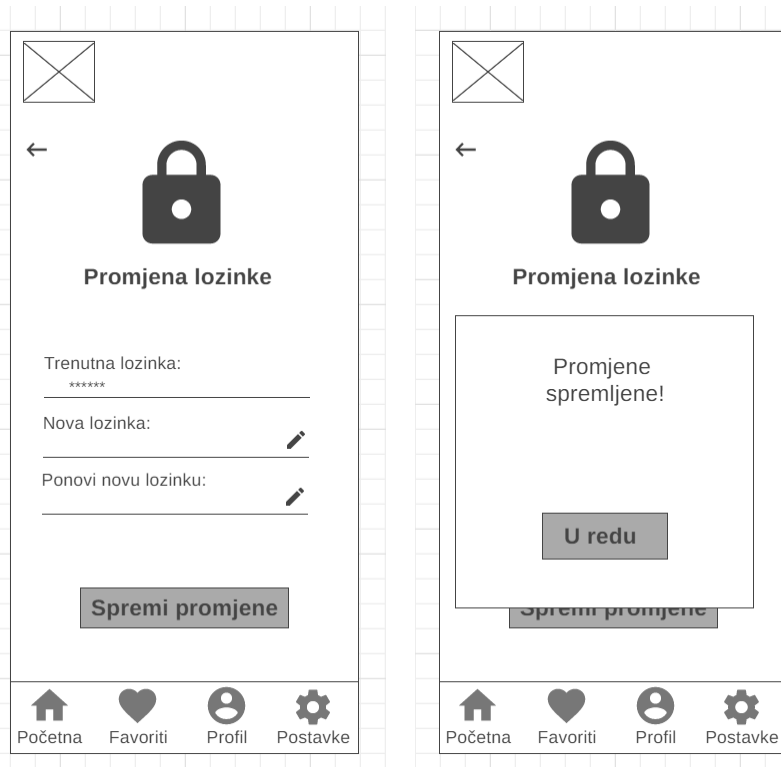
←

Promjena lozinke

Trenutna lozinka:
******

Nova lozinka:

Ponovi novu lozinku:

Spremi promjene

Početna Favoriti Profil Postavke

←

Promjena lozinke

Promjene spremljene!

U redu

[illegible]

Početna Favoriti Profil Postavke